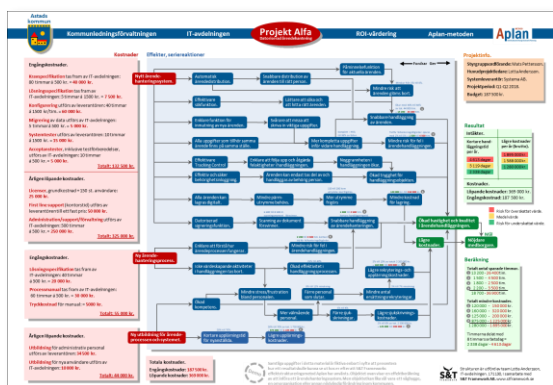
Astads kommun

Kommunledningsförvaltningen

IT-avdelningen

Projekt Alfa

ROI-värdering

Aplan-metoden

Aplan

Kostnader

Effekter, serieeraktioner

Engångskostnader.

Årligen återkommande kostnader.

Engångskostnader.

Årligen återkommande kostnader.

Projektfakta.

Resultat

Kostnader.

Beräkning

Totala kostnader.

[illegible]